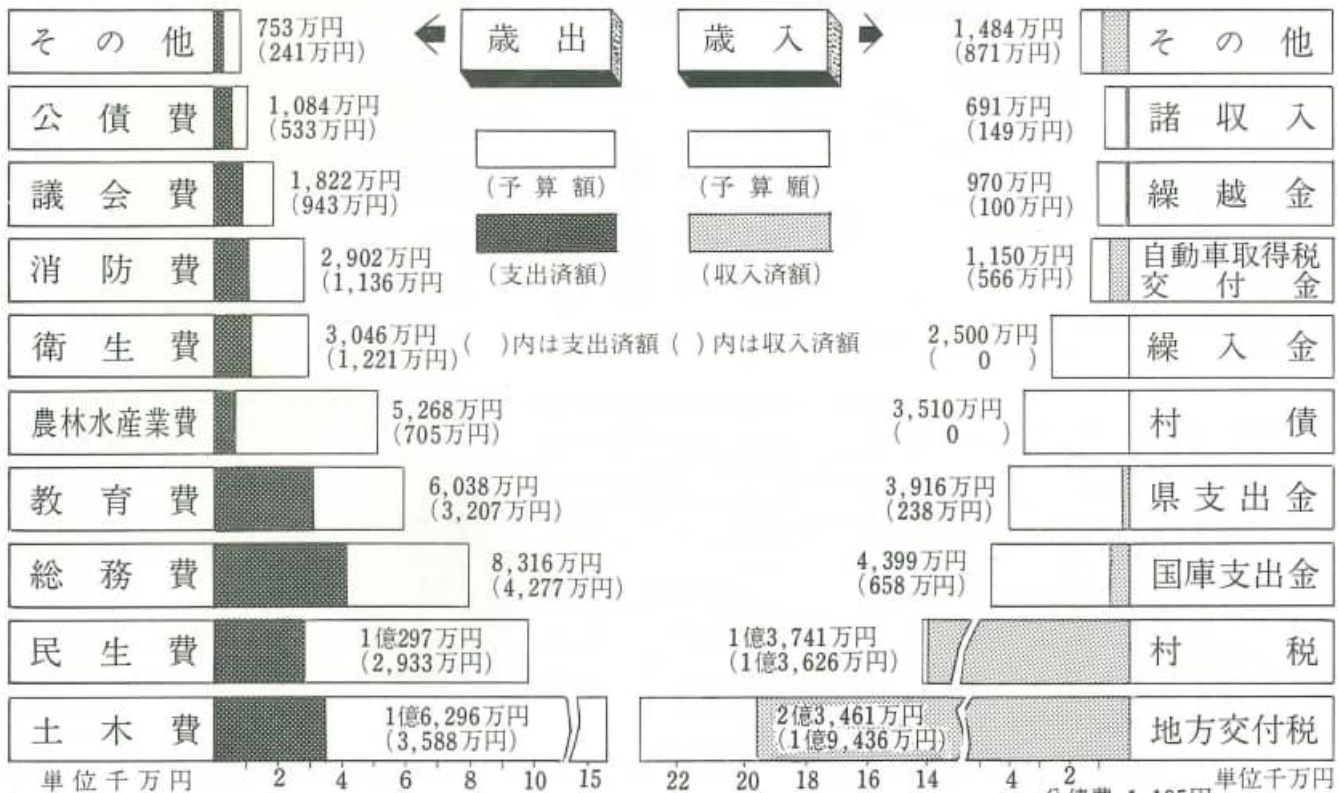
歳出

歳入

(予算額)

(予算額)

(支出済額)

(収入済額)

( )内は支出済額 ( )内は収入済額

その他 753万円 (241万円)

公債費 1,084万円 (533万円)

議会費 1,822万円 (943万円)

消防費 2,902万円 (1,136万円

衛生費 3,046万円 (1,221万円)

農林水産業費 5,268万円 (705万円)

教育費 6,038万円 (3,207万円)

総務費 8,316万円 (4,277万円)

民生費 1億297万円 (2,933万円)

土木費 1億6,296万円 (3,588万円)

1,484万円 (871万円) その他

691万円 (149万円) 諸収入

970万円 (100万円) 繰越金

1,150万円 (566万円) 自動車取得税交付金

2,500万円 ( 0 ) 繰入金

3,510万円 ( 0 ) 村債

3,916万円 (238万円) 県支出金

4,399万円 (658万円) 国庫支出金

1億3,741万円 (1億3,626万円) 村税

2億3,461万円 (1億9,436万円) 地方交付税

単位千万円 2 4 6 8 10 15

22 20 18 16 14 4 2 単位千万円

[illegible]